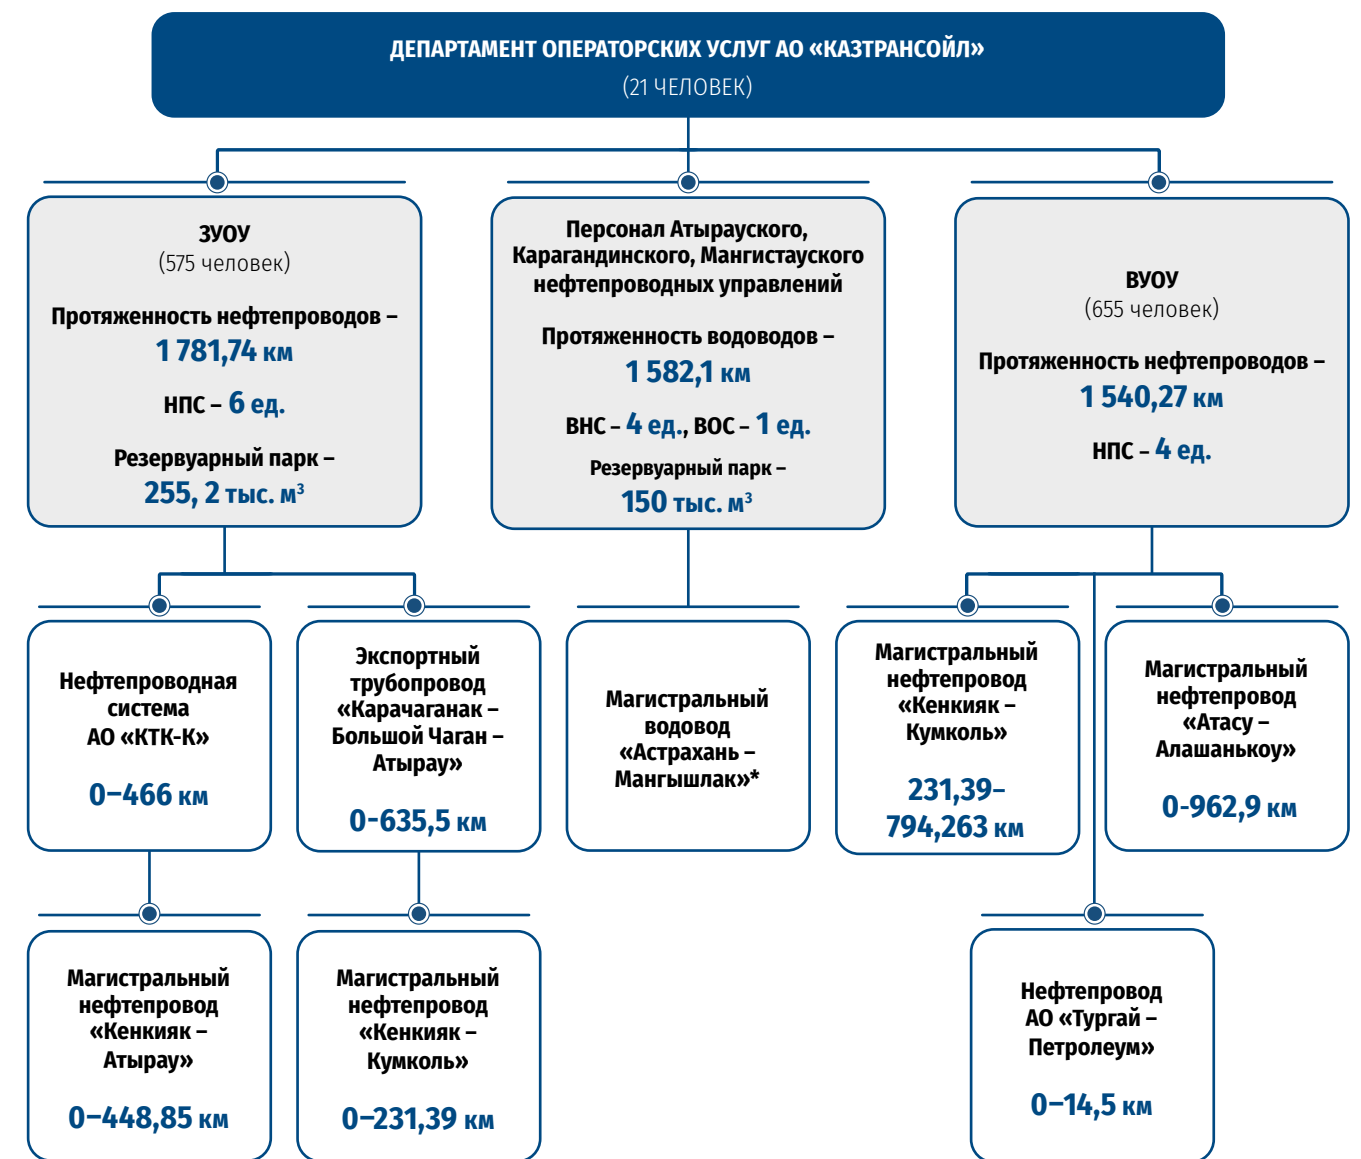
ДЕПАРТАМЕНТ ОПЕРАТОРСКИХ УСЛУГ АО «КАЗТРАНСОЙЛ»
(21 ЧЕЛОВЕК)

ЗУОУ
(575 человек)
Протяженность нефтепроводов –
1 781,74 км
НПС – 6 ед.
Резервуарный парк –
255, 2 тыс. м$^3$

Персонал Атырауского, Карагандинского, Мангистауского нефтепроводных управлений
Протяженность водоводов –
1 582,1 км
ВНС – 4 ед., ВОС – 1 ед.
Резервуарный парк –
150 тыс. м$^3$

ВУОУ
(655 человек)
Протяженность нефтепроводов –
1 540,27 км
НПС – 4 ед.

Нефтепроводная система АО «КТК-К»
0–466 км

Экспортный трубопровод «Карачаганак – Большой Чаган – Атырау»
0-635,5 км

Магистральный водовод «Астрахань – Мангышлак»*

Магистральный нефтепровод «Кенкияк – Кумколь»
231,39–794,263 км

Магистральный нефтепровод «Атасу – Алашанькоу»
0-962,9 км

Магистральный нефтепровод «Кенкияк – Атырау»
0–448,85 км

Магистральный нефтепровод «Кенкияк – Кумколь»
0–231,39 км

Нефтепровод АО «Тургай – Петролеум»
0–14,5 км